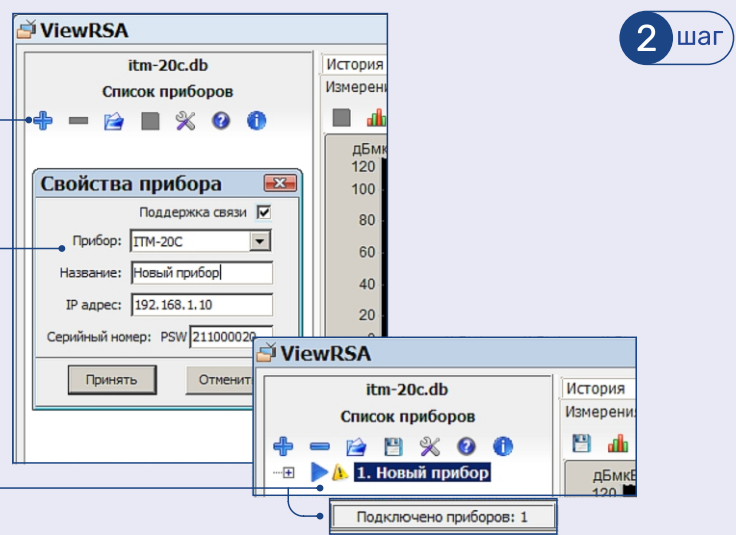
2 шаг

ViewRSA

itm-20c.db

Список приборов

История

Измерени

дБмк

120

100

80

60

40

20

Свойства прибора

Поддержка связи

Прибор: ITM-20C

Название: Новый прибор

IP адрес: 192.168.1.10

Серийный номер: PSW 211000020

Принять

Отменит

ViewRSA

itm-20c.db

Список приборов

История

Измерени

1. Новый прибор

дБмкВ

120

Подключено приборов: 1